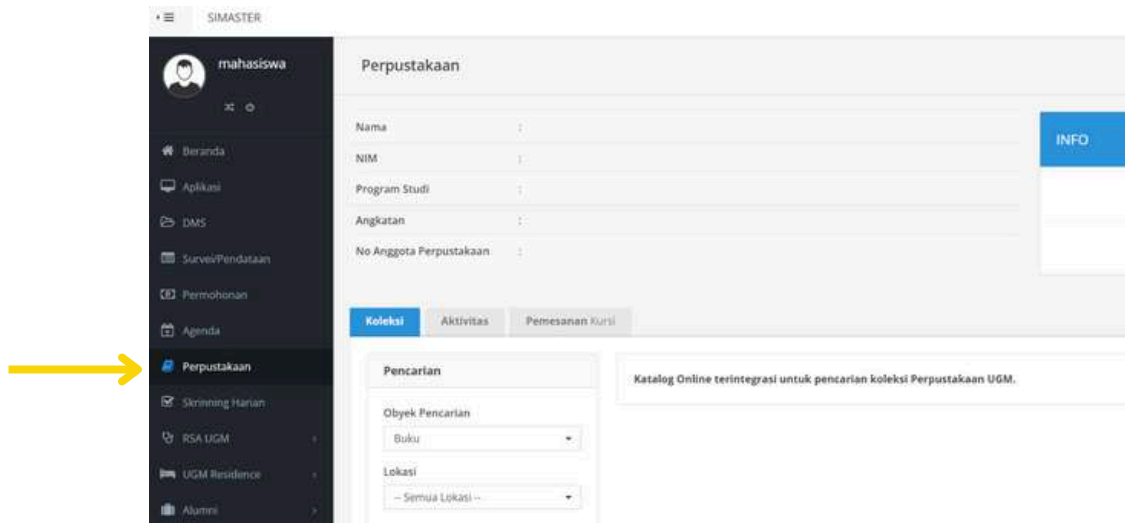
SIMASTER

mahasiswa

Beranda
Aplikasi
DMS
Survei/Pendataan
Permohonan
Agenda
Perpustakaan
Skrinning Harian
RSA UGM
UGM Residence
Alumni

Perpustakaan

Nama :
NIM :
Program Studi :
Angkatan :
No Anggota Perpustakaan :

INFO

Koleksi | Aktivitas | Pemesanan Kursi

Pencarian

Obyek Pencarian
Buku

Lokasi
-- Semua Lokasi --

Katalog Online terintegrasi untuk pencarian koleksi Perpustakaan UGM.